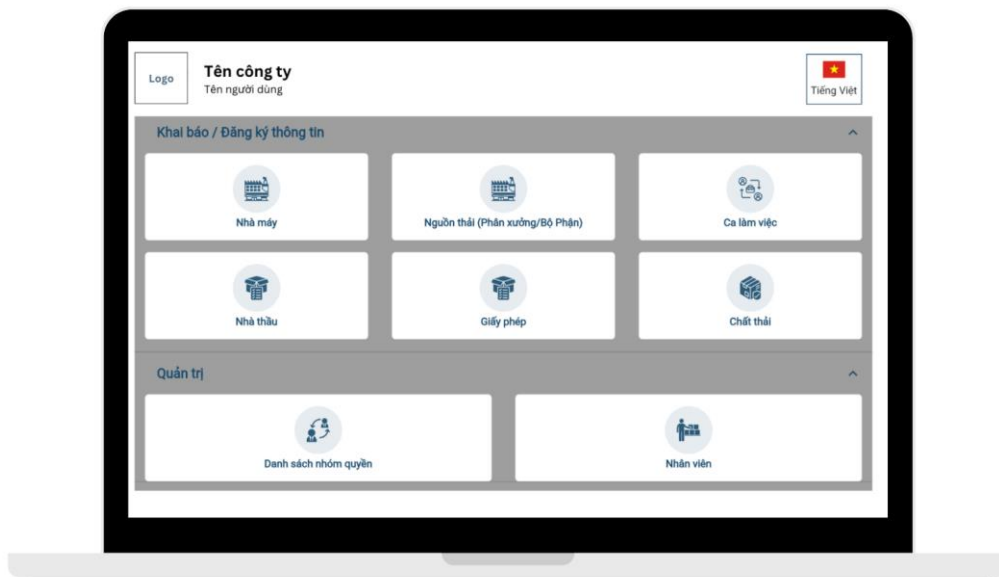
Logo

Tên công ty
Tên người dùng

Tiếng Việt

Khai báo / Đăng ký thông tin

Nhà máy

Nguồn thải (Phân xưởng/Bộ Phận)

Ca làm việc

Nhà thầu

Giấy phép

Chất thải

Quản trị

Danh sách nhóm quyền

Nhân viên